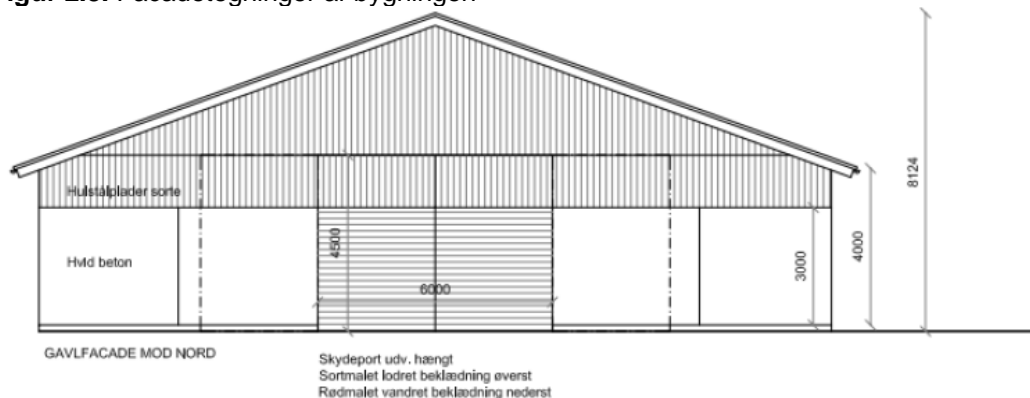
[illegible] Facadetegninger af bygningen

Hulstålplader sorte

Hvid beton

4500

6000

3000

4000

8124

GAVLFACADE MOD NORD

Skydeport udv. hængt
Sortmalet lodret beklædning øverst
Rødmalet vandret beklædning nederst